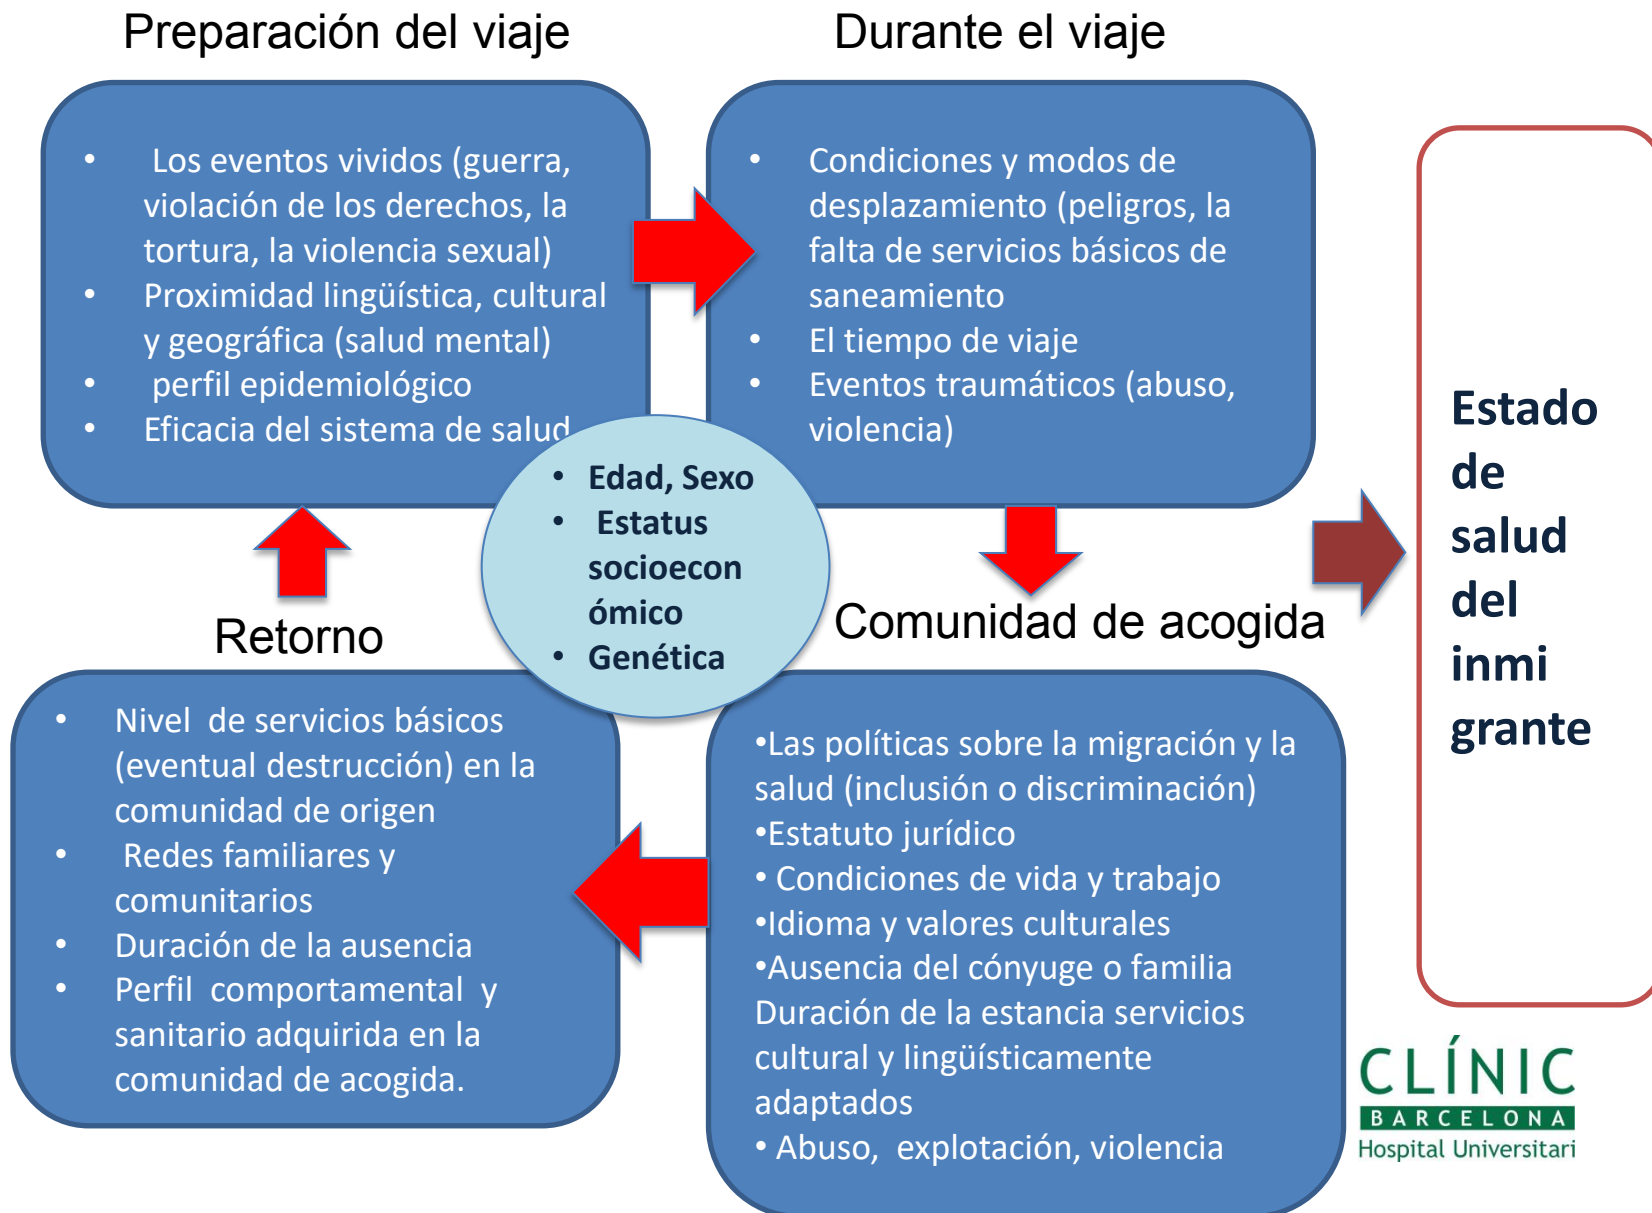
Preparación del viaje

- Los eventos vividos (guerra, violación de los derechos, la tortura, la violencia sexual)
- Proximidad lingüística, cultural y geográfica (salud mental)
- perfil epidemiológico
- Eficacia del sistema de salud

Durante el viaje

- Condiciones y modos de desplazamiento (peligros, la falta de servicios básicos de saneamiento
- El tiempo de viaje
- Eventos traumáticos (abuso, violencia)

- Edad, Sexo
- Estatus socioeconómico
- Genética

Estado de salud del inmigrante

Retorno

- Nivel de servicios básicos (eventual destrucción) en la comunidad de origen
- Redes familiares y comunitarios
- Duración de la ausencia
- Perfil comportamental y sanitario adquirida en la comunidad de acogida.

Comunidad de acogida

•Las políticas sobre la migración y la salud (inclusión o discriminación)
•Estatuto jurídico
• Condiciones de vida y trabajo
•Idioma y valores culturales
•Ausencia del cónyuge o familia
Duración de la estancia servicios cultural y lingüísticamente adaptados
• Abuso, explotación, violencia

CLÍNIC
BARCELONA
Hospital Universitari